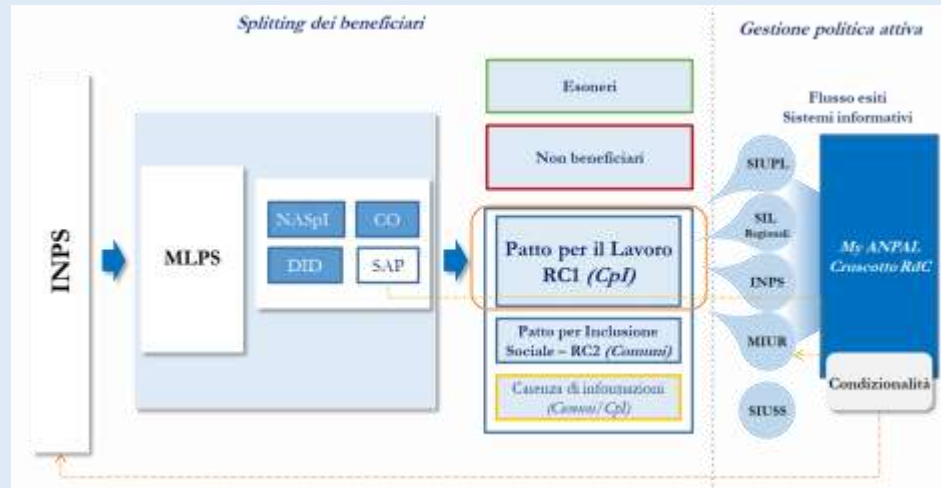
Splitting dei beneficiari

Gestione politica attiva

INPS

MLPS

NASpI

CO

DID

SAP

Esoneri

Non beneficiari

Patto per il Lavoro RC1 (CpI)

Patto per Inclusione Sociale – RC2 (Comuni)

Carenza di informazioni (Comuni/CpI)

Flusso esiti Sistemi informativi

SIUPL

SIL Regionali

INPS

MIUR

SIUSS

My ANPAL Cruscotto RdC

Condizionalità